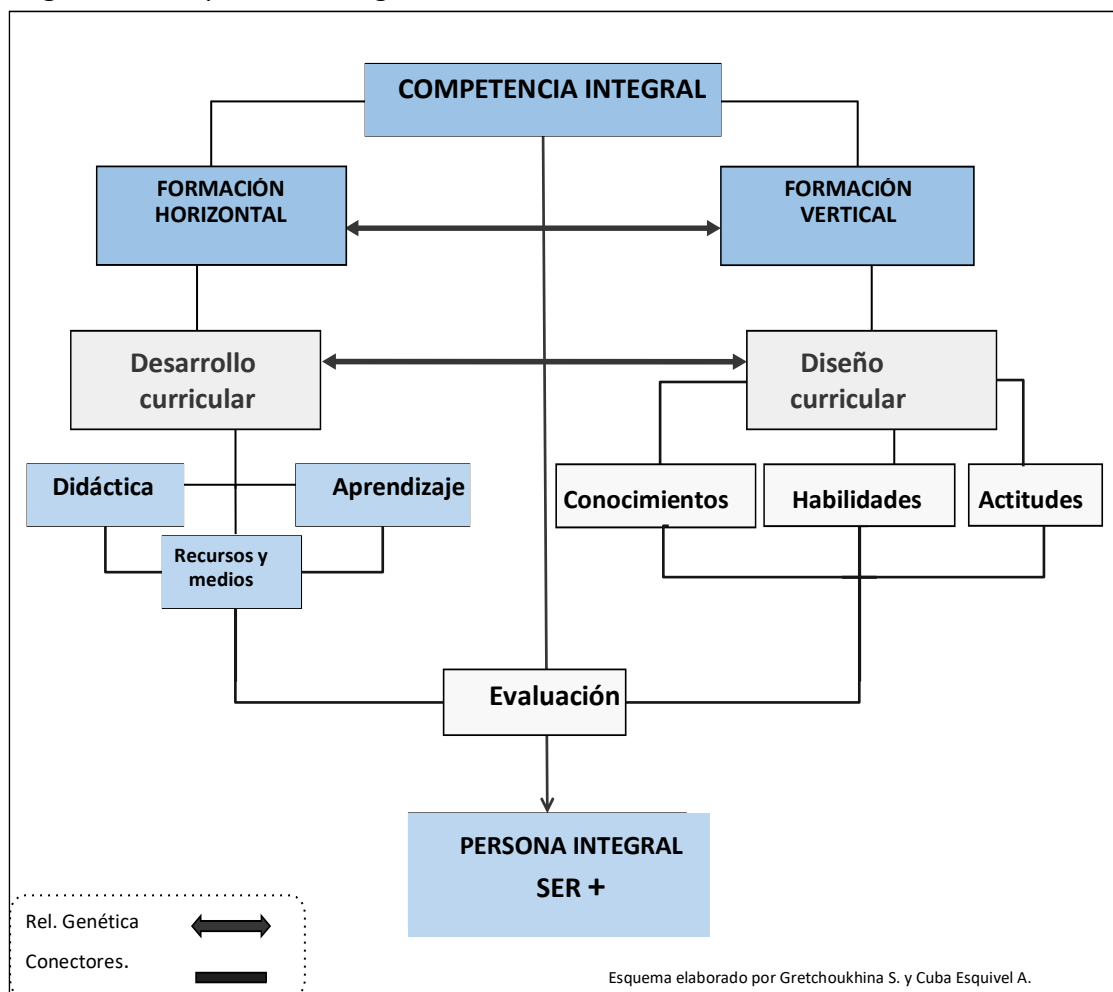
COMPETENCIA INTEGRAL

FORMACIÓN HORIZONTAL

FORMACIÓN VERTICAL

Desarrollo curricular

Diseño curricular

Didáctica

Aprendizaje

Recursos y medios

Conocimientos

Habilidades

Actitudes

Evaluación

PERSONA INTEGRAL
SER +

Rel. Genética

Conectores.

Esquema elaborado por Gretchoukhina S. y Cuba Esquivel A.